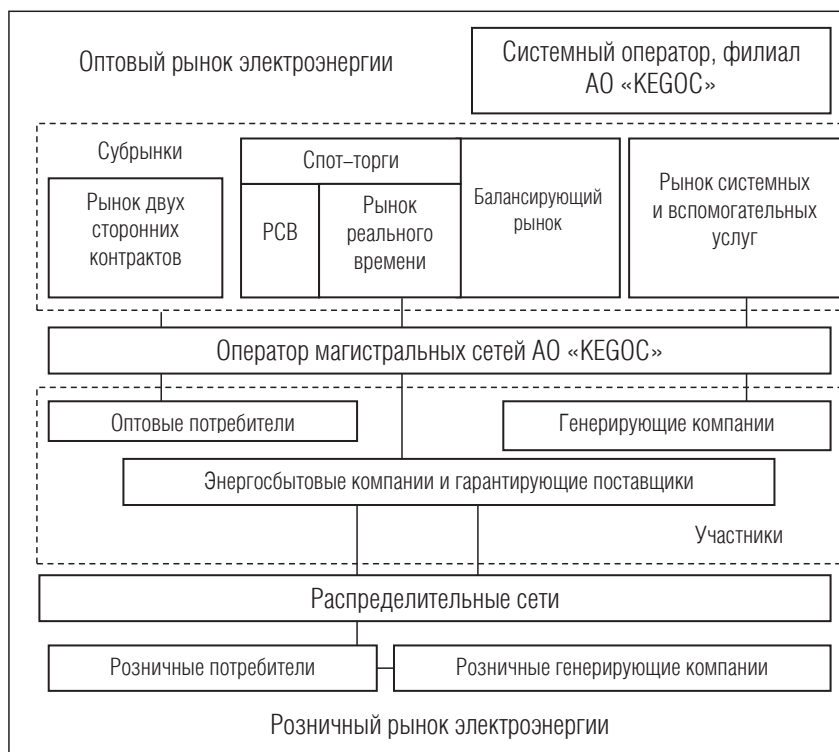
Оптовый рынок электроэнергии

Системный оператор, филиал АО «KEGOC»

Субрынки

Рынок двух сторонних контрактов

Спот–торги

РСВ

Рынок реального времени

Балансирующий рынок

Рынок системных и вспомогательных услуг

Оператор магистральных сетей АО «KEGOC»

Оптовые потребители

Генерирующие компании

Энергосбытовые компании и гарантирующие поставщики

Участники

Распределительные сети

Розничные потребители

Розничные генерирующие компании

Розничный рынок электроэнергии